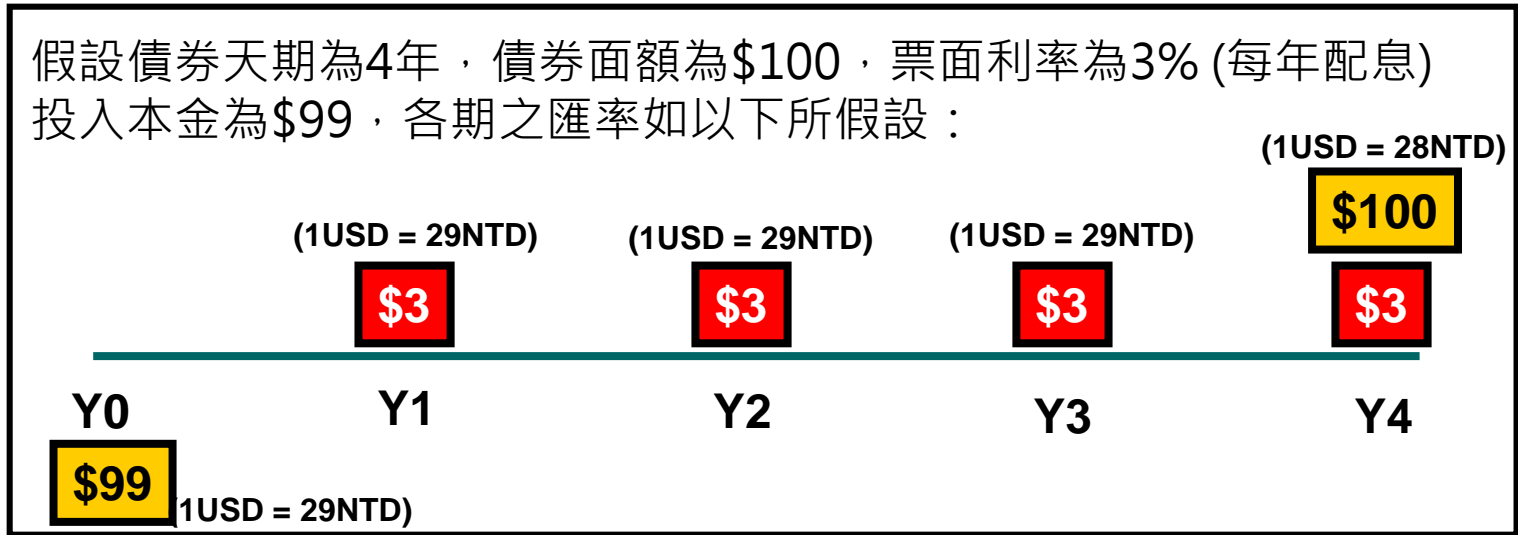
假設債券天期為4年，債券面額為\$100，票面利率為3% (每年配息)
投入本金為\$99，各期之匯率如以下所假設：

(1USD = 28NTD)
\$100

(1USD = 29NTD)
\$3

(1USD = 29NTD)
\$3

(1USD = 29NTD)
\$3

\$3

Y0 Y1 Y2 Y3 Y4

\$99 (1USD = 29NTD)